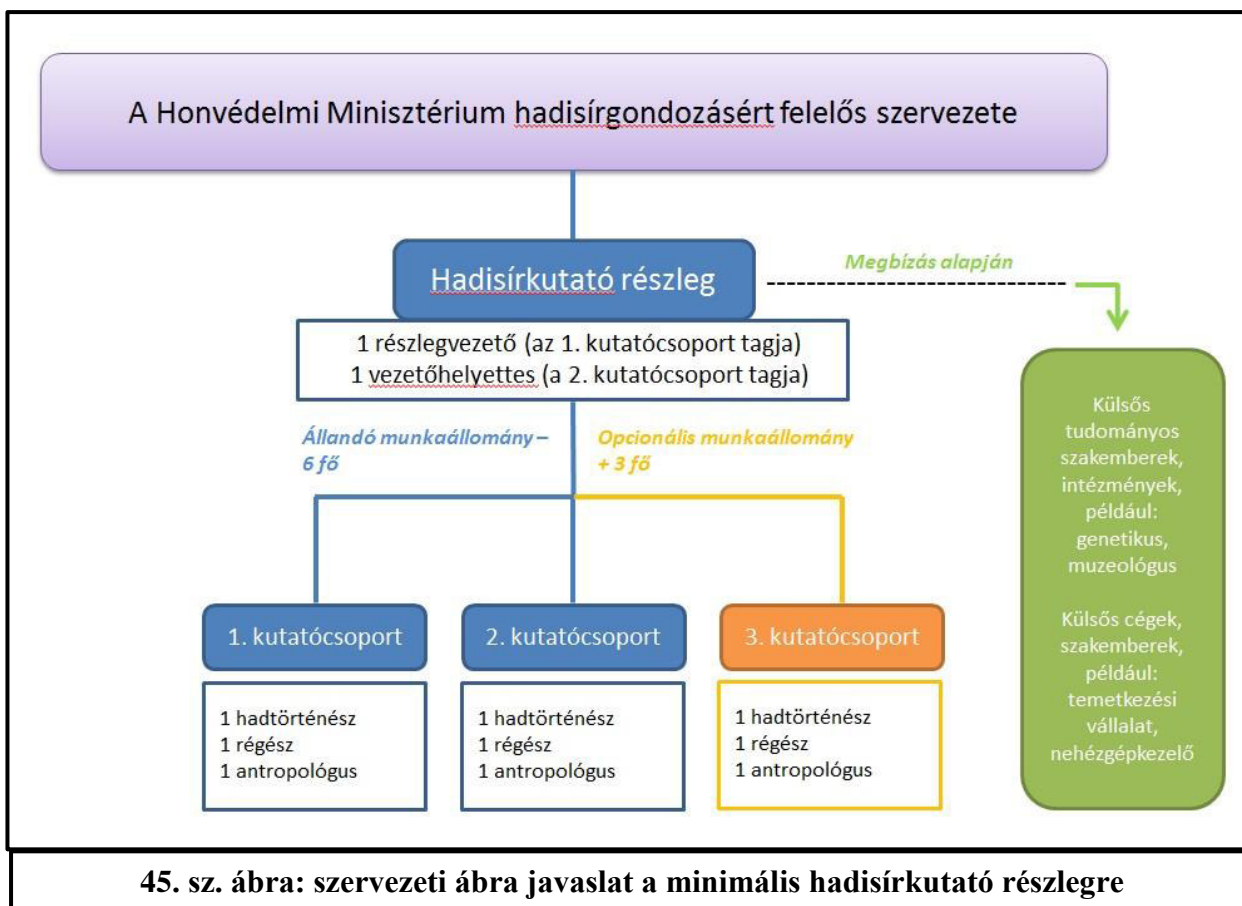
A Honvédelmi Minisztérium hadisírgondozásért felelős szervezete

Hadisírkutató részleg

Megbízás alapján

1 részlegvezető (az 1. kutatócsoport tagja)
1 vezetőhelyettes (a 2. kutatócsoport tagja)

Állandó munkaállomány – 6 fő

Opcionális munkaállomány + 3 fő

Külsős tudományos szakemberek, intézmények, például: genetikus, muzeológus

Külsős cégek, szakemberek, például: temetkezési vállalat, nehézgépkezelő

1. kutatócsoport

1 hadtörténész
1 régész
1 antropológus

2. kutatócsoport

1 hadtörténész
1 régész
1 antropológus

3. kutatócsoport

1 hadtörténész
1 régész
1 antropológus

45. sz. ábra: szervezeti ábra javaslat a minimális hadisírkutató részlegre